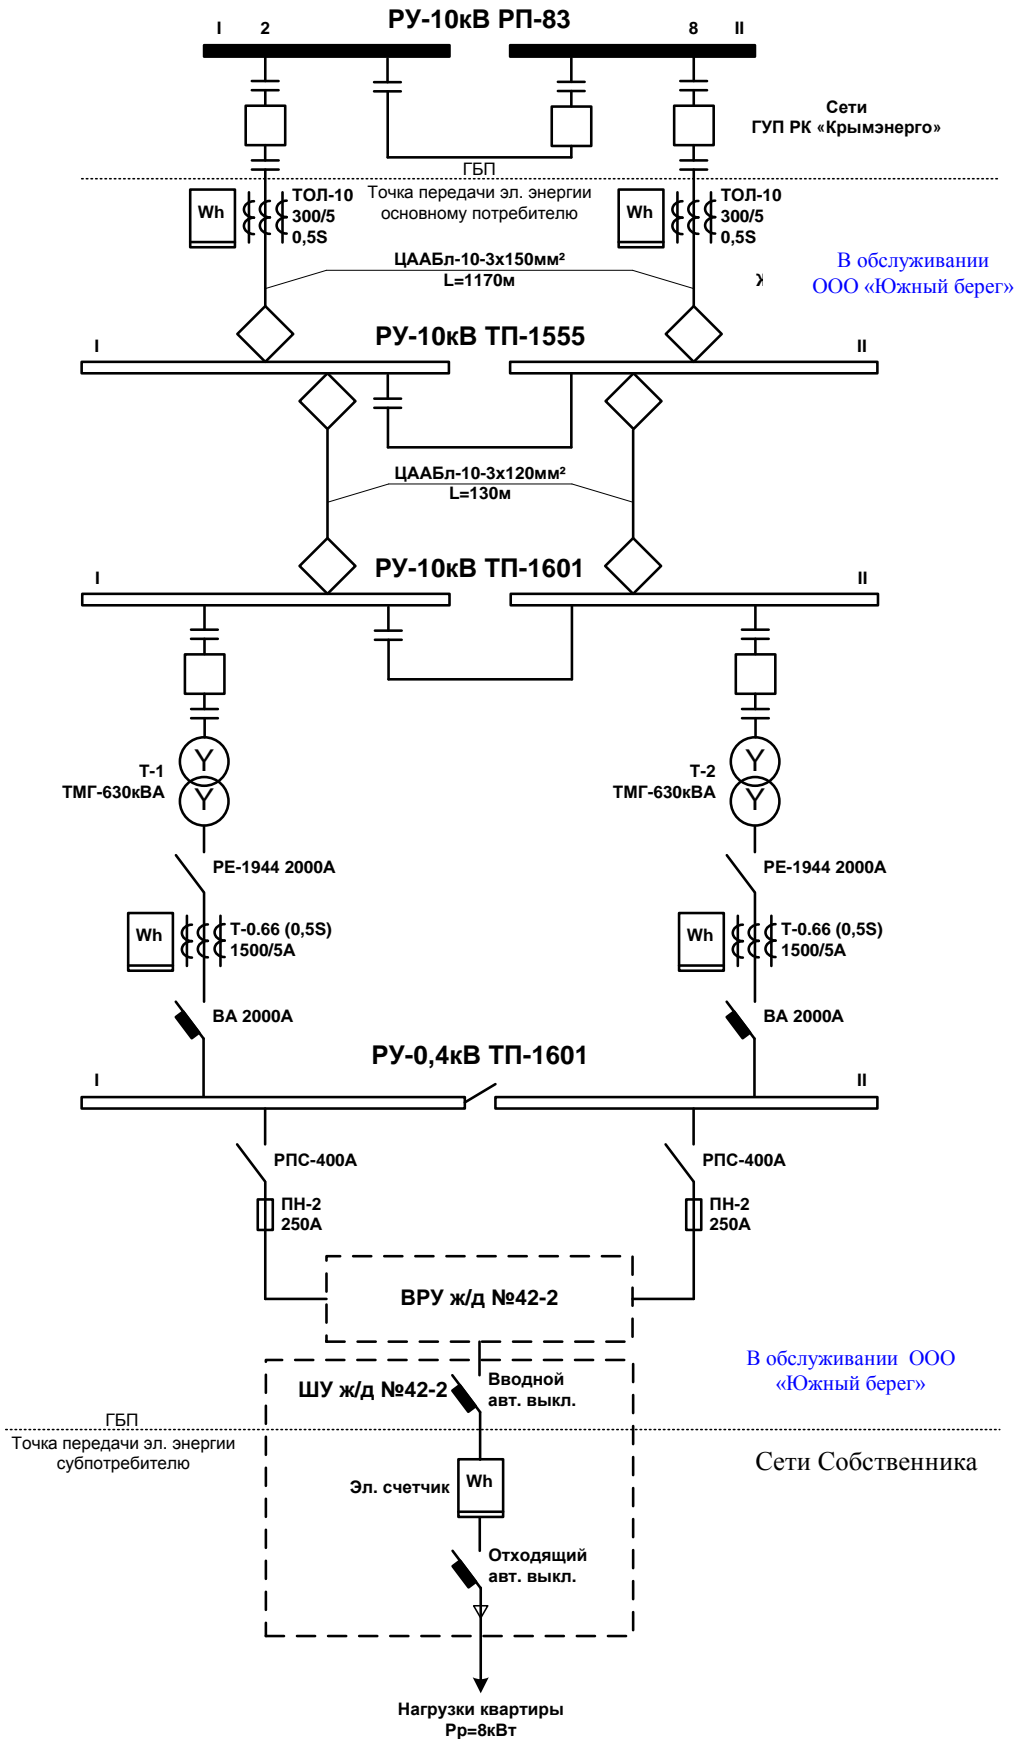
I 2 РУ-10кВ РП-83 8 II

Сети ГУП РК «Крымэнерго»

ГБП

Точка передачи эл. энергии основному потребителю

Wh ТОЛ-10 300/5 0,5S

Wh ТОЛ-10 300/5 0,5S

ЦААБл-10-3х150мм²
L=1170м

В обслуживании ООО «Южный берег»

I РУ-10кВ ТП-1555 II

ЦААБл-10-3х120мм²
L=130м

I РУ-10кВ ТП-1601 II

Т-1 ТМГ-630кВА

Т-2 ТМГ-630кВА

РЕ-1944 2000А

РЕ-1944 2000А

Wh Т-0.66 (0,5S) 1500/5А

Wh Т-0.66 (0,5S) 1500/5А

ВА 2000А

ВА 2000А

I РУ-0,4кВ ТП-1601 II

РПС-400А

РПС-400А

ПН-2 250А

ПН-2 250А

ВРУ ж/д №42-2

В обслуживании ООО «Южный берег»

ШУ ж/д №42-2

Вводной авт. выкл.

ГБП
Точка передачи эл. энергии субпотребителю

Сети Собственника

Эл. счетчик Wh

Отходящий авт. выкл.

Нагрузки квартиры
Pр=8кВт